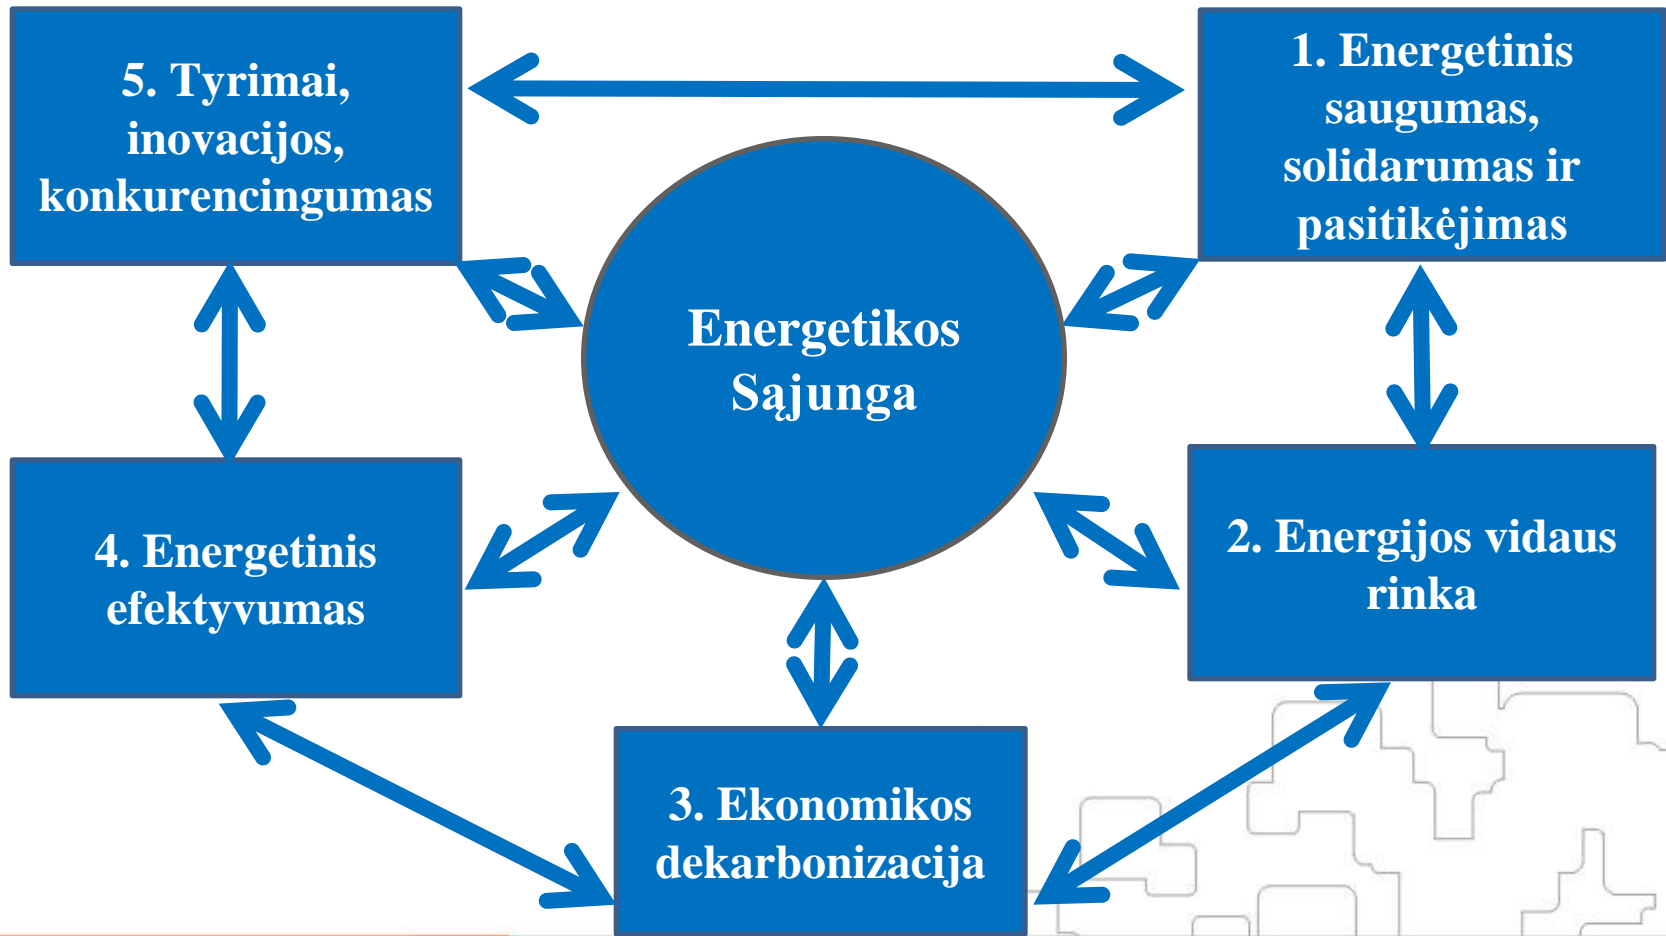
5. Tyrimai, inovacijos, konkurencingumas

1. Energetinis saugumas, solidarumas ir pasitikėjimas

Energetikos Sąjunga

4. Energetinis efektyvumas

2. Energijos vidaus rinka

3. Ekonomikos dekarbonizacija